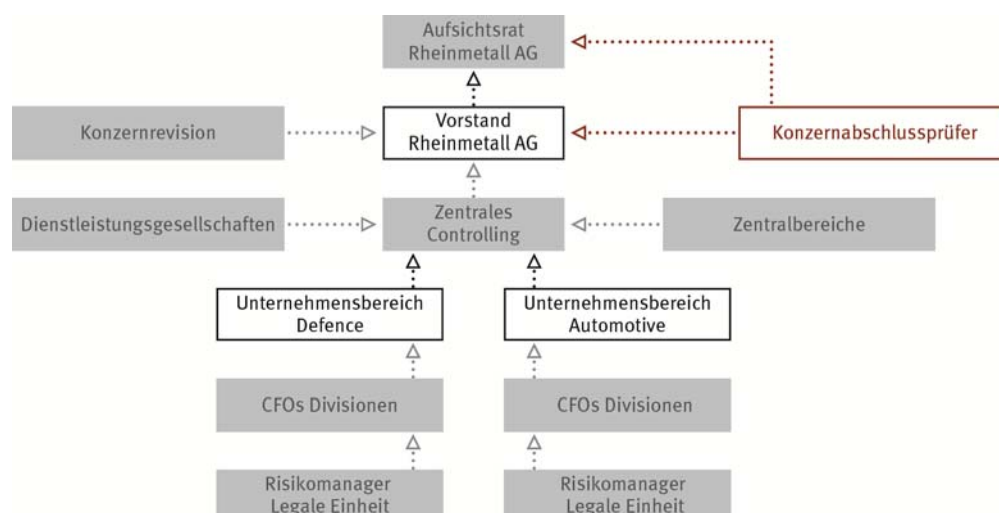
Aufsichtsrat Rheinmetall AG

Konzernrevision

Vorstand Rheinmetall AG

Konzernabschlussprüfer

Dienstleistungsgesellschaften

Zentrales Controlling

Zentralbereiche

Unternehmensbereich Defence

Unternehmensbereich Automotive

CFOs Divisionen

CFOs Divisionen

Risikomanager Legale Einheit

Risikomanager Legale Einheit